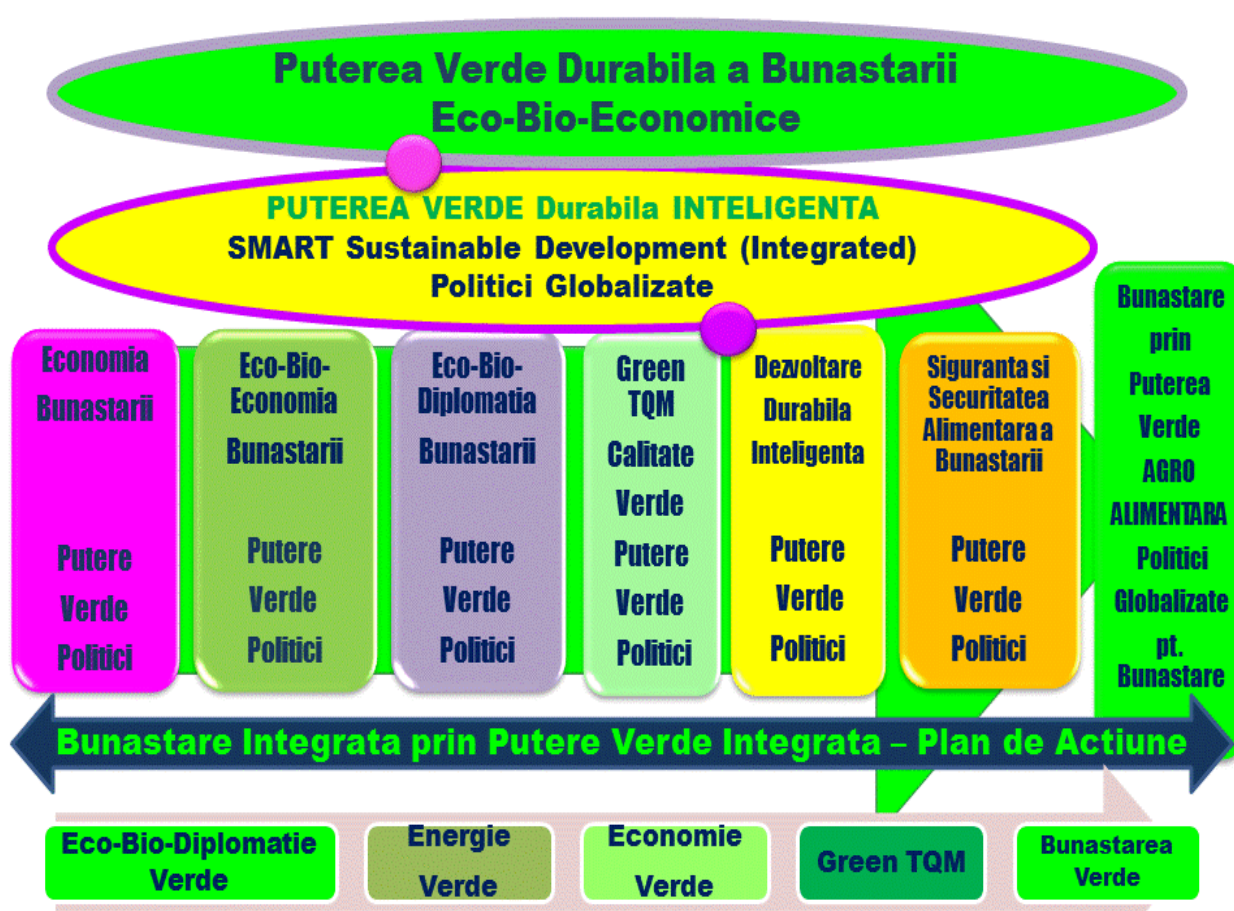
Puterea Verde Durabila a Bunastarii
Eco-Bio-Economice

PUTEREA VERDE Durabila INTELIGENTA
SMART Sustainable Development (Integrated)
Politici Globalizate

Economia Bunastarii

Putere Verde Politici

Eco-Bio-Economia Bunastarii

Putere Verde Politici

Eco-Bio-Diplomatia Bunastarii

Putere Verde Politici

Green TQM Calitate Verde Putere Verde Politici

Dezvoltare Durabila Inteligenta

Putere Verde Politici

Siguranta si Securitatea Alimentara a Bunastarii

Putere Verde Politici

Bunastare prin Puterea Verde AGRO ALIMENTARA Politici Globalizate pt. Bunastare

Bunastare Integrata prin Putere Verde Integrata – Plan de Actiune

Eco-Bio-Diplomatie Verde

Energie Verde

Economie Verde

Green TQM

Bunastarea Verde